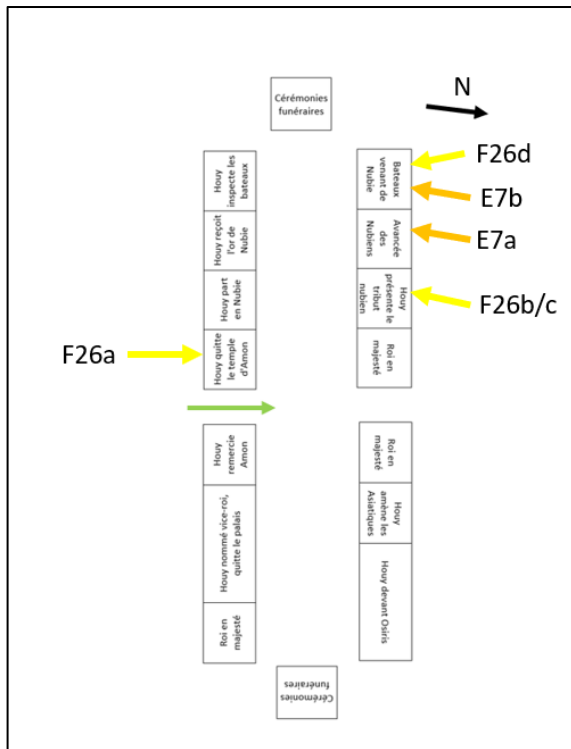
Cérémonies funéraires

N

Houy inspecte les bateaux

Houy reçoit l'or de Nubie

Houy part en Nubie

Houy quitte le temple d'Amon

F26a

Bateaux venant de Nubie

F26d

E7b

Avancée des Nubiens

E7a

Houy présente le tribut nubien

F26b/c

Roi en majesté

Houy remercie Amon

Houy nommé vice-roi, quitte le palais

Roi en majesté

Roi en majesté

Houy amène les Asiatiques

Houy devant Osiris

Cérémonies funéraires